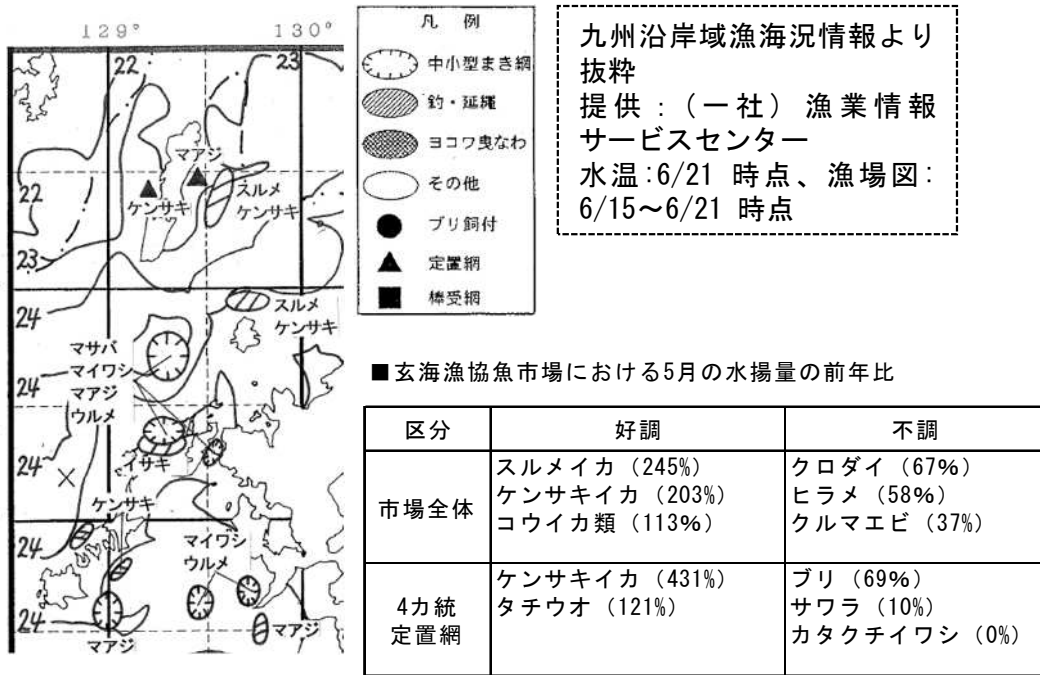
129°
130°
22
23
22
23
24
24
24
24
24
マアジ
ケンサキ
スルメ
ケンサキ
スルメ
ケンサキ
マサバ
マイワシ
マアジ
ウルメ
イサキ
ケンサキ
マイワシ
ウルメ
マアジ
マアジ

凡例
中小型まき網
釣・延縄
ヨコワ曳なわ
その他
ブリ飼付
定置網
棒受網

九州沿岸域漁海況情報より抜粋
提供：（一社）漁業情報サービスセンター
水温:6/21 時点、漁場図: 6/15～6/21 時点

■玄海漁協魚市場における5月の水揚量の前年比

| 区分 | 好調 | 不調 |
|---|---|---|
| 市場全体 | スルメイカ（245%）<br>ケンサキイカ（203%）<br>コウイカ類（113%） | クロダイ（67%）<br>ヒラメ（58%）<br>クルマエビ（37%） |
| 4カ統定置網 | ケンサキイカ（431%）<br>タチウオ（121%） | ブリ（69%）<br>サワラ（10%）<br>カタクチイワシ（0%） |